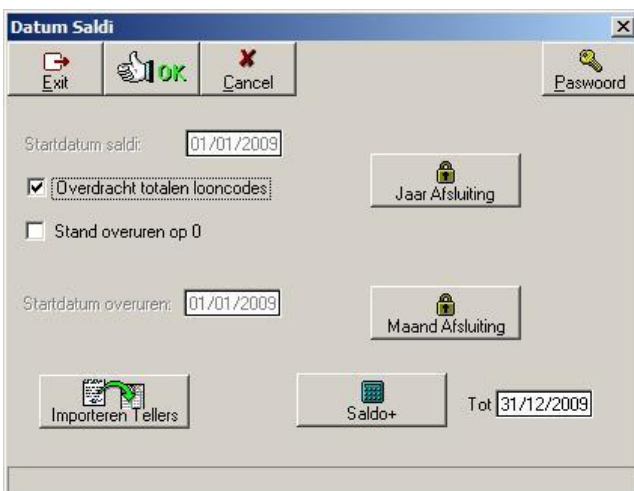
Datum Saldi

×

Exit

OK

Cancel

Paswoord

Startdatum saldi: 01/01/2009

☑ Overdracht totalen looncodes

☐ Stand overuren op 0

Jaar Afsluiting

Startdatum overuren: 01/01/2009

Maand Afsluiting

Importeren Tellers

Saldo+

Tot 31/12/2009